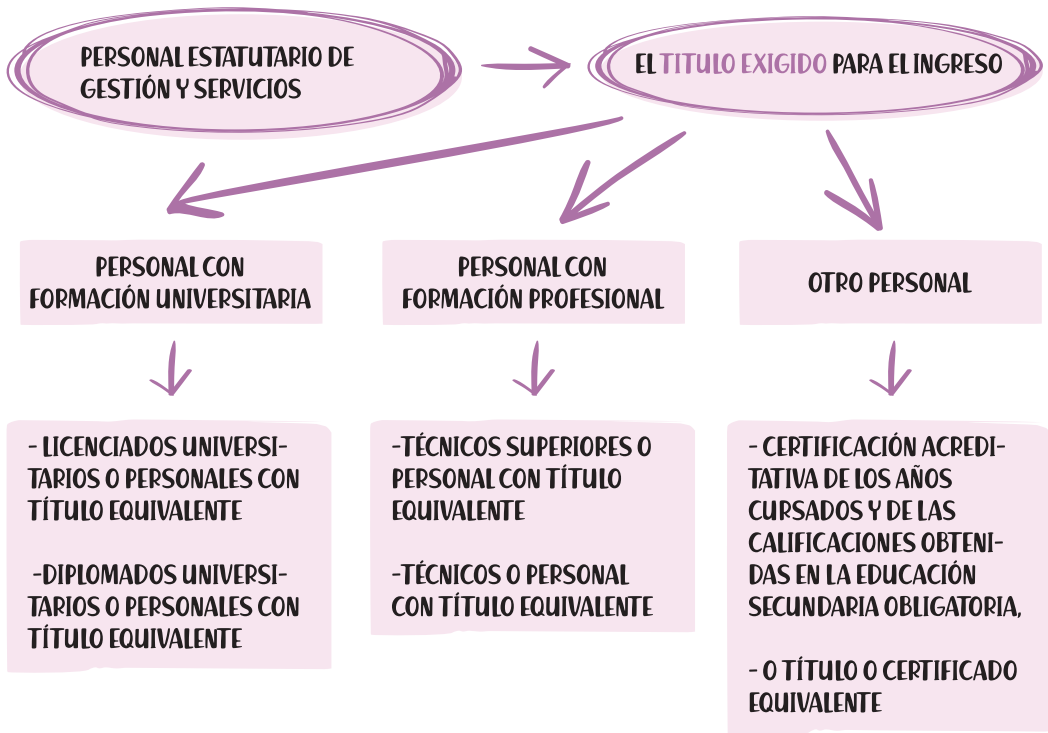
PERSONAL ESTATUTARIO DE GESTIÓN Y SERVICIOS

EL TITULO EXIGIDO PARA EL INGRESO

PERSONAL CON FORMACIÓN UNIVERSITARIA

PERSONAL CON FORMACIÓN PROFESIONAL

OTRO PERSONAL

- LICENCIADOS UNIVERSITARIOS O PERSONALES CON TÍTULO EQUIVALENTE

-DIPLOMADOS UNIVERSITARIOS O PERSONALES CON TÍTULO EQUIVALENTE

-TÉCNICOS SUPERIORES O PERSONAL CON TÍTULO EQUIVALENTE

-TÉCNICOS O PERSONAL CON TÍTULO EQUIVALENTE

- CERTIFICACIÓN ACREDITATIVA DE LOS AÑOS CURSADOS Y DE LAS CALIFICACIONES OBTENIDAS EN LA EDUCACIÓN SECUNDARIA OBLIGATORIA,

- O TÍTULO O CERTIFICADO EQUIVALENTE